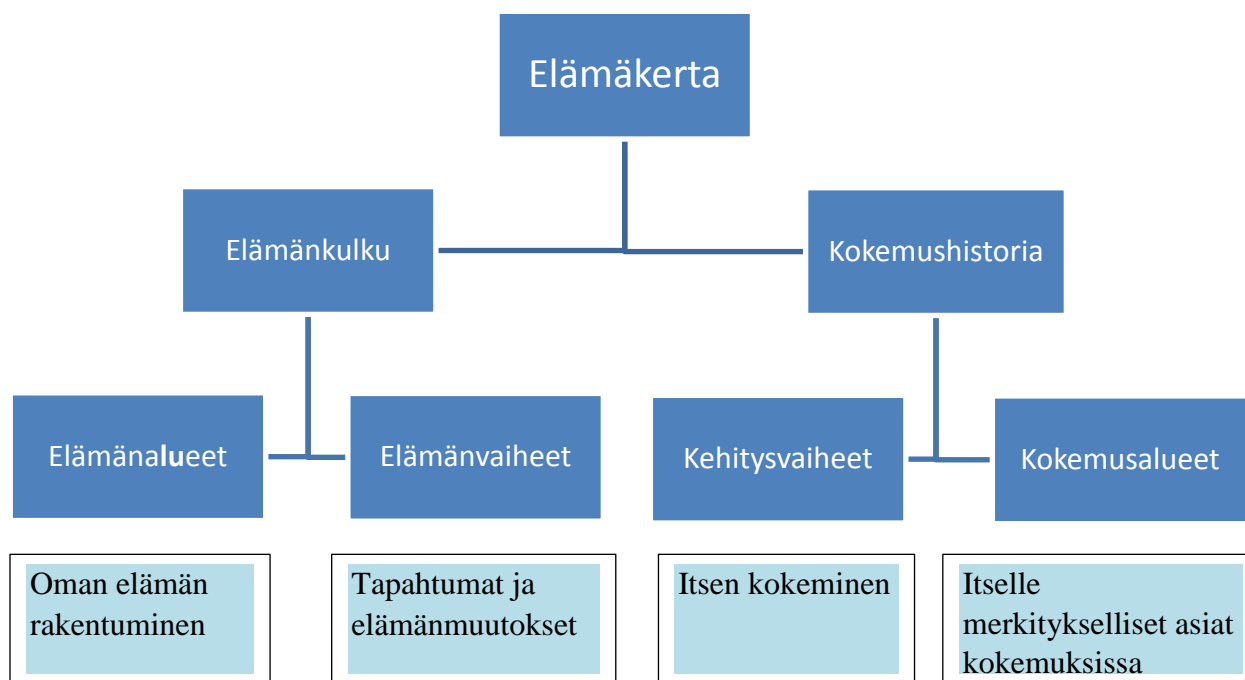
Elämäkerta

Elämänkulku

Kokemushistoria

Elämänalueet

Elämänvaiheet

Kehitysvaiheet

Kokemusalueet

Oman elämän rakentuminen

Tapahtumat ja elämänmuutokset

Itsen kokeminen

Itselle merkitykselliset asiat kokemuksissa